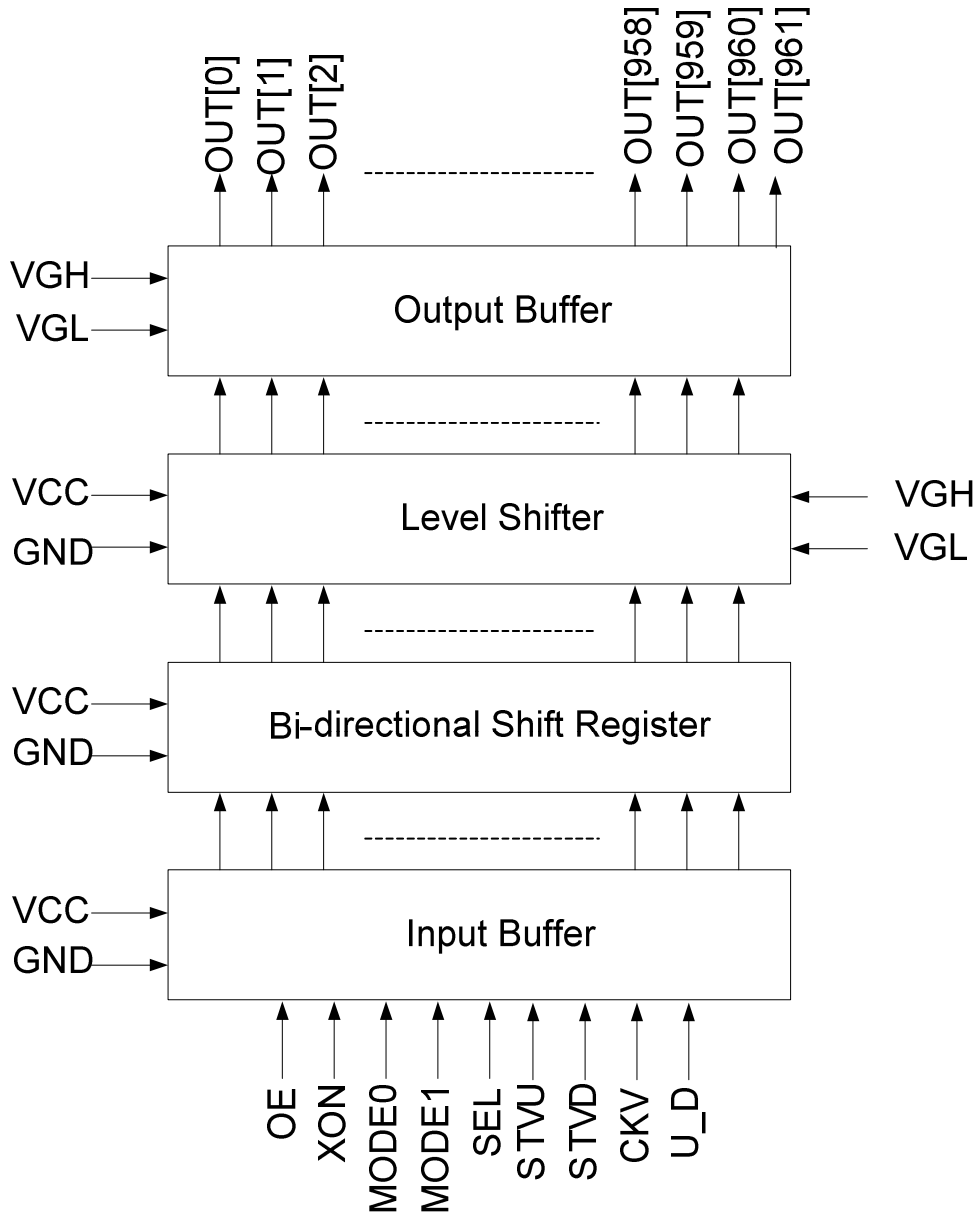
OUT[0] OUT[1] OUT[2] OUT[958] OUT[959] OUT[960] OUT[961]

VGH
VGL
Output Buffer

VCC
GND
Level Shifter
VGH
VGL

VCC
GND
Bi-directional Shift Register

VCC
GND
Input Buffer

OE XON MODE0 MODE1 SEL STVU STVD CKV U_D